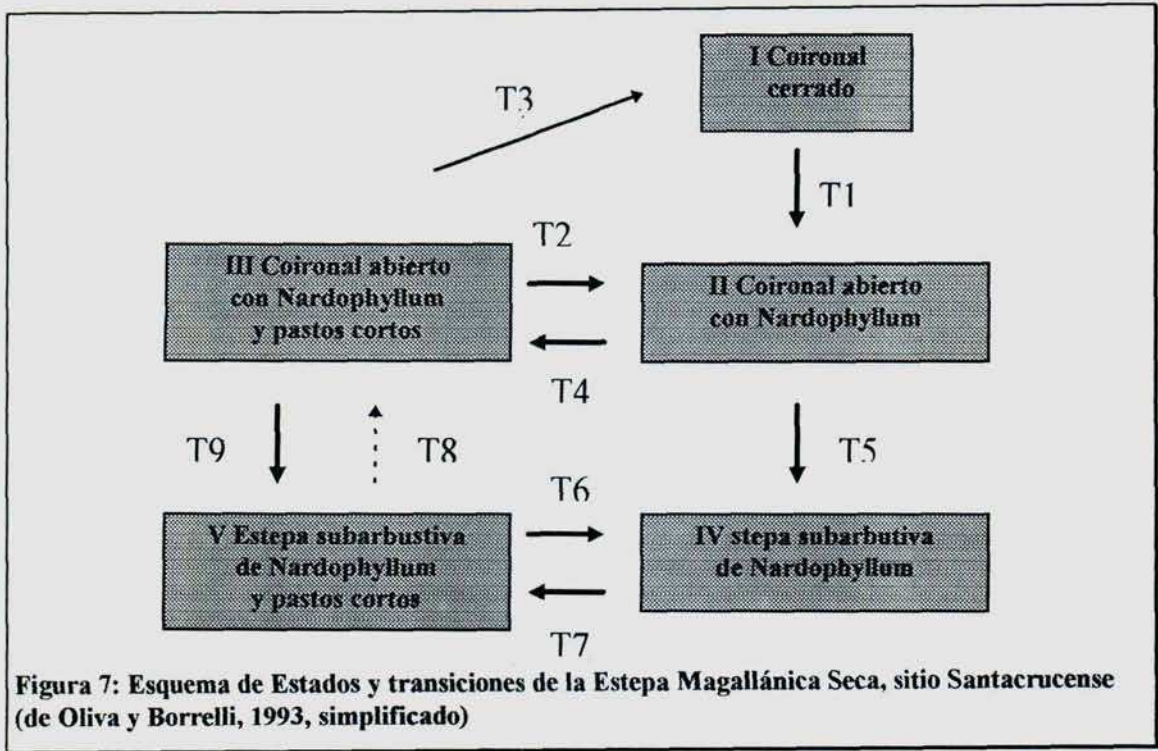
I Coironal cerrado

T3

T1

T2

III Coironal abierto con Nardophyllum y pastos cortos

II Coironal abierto con Nardophyllum

T4

T9

T8

T5

T6

V Estepa subarbustiva de Nardophyllum y pastos cortos

IV stepa subarbutiva de Nardophyllum

T7

Figura 7: Esquema de Estados y transiciones de la Estepa Magallánica Seca, sitio Santacrucense (de Oliva y Borrelli, 1993, simplificado)